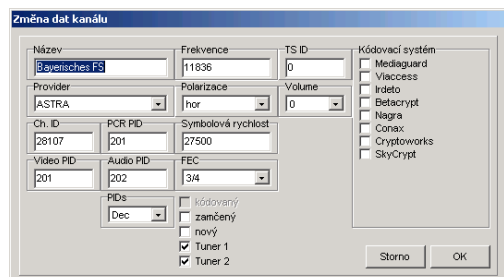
Změna dat kanálu

Název
Bayerisches FS

Frekvence
11836

TS ID
0

Kódovací systém
Mediaguard
Viaccess
Irdeto
Betacrypt
Nagra
Conax
Cryptoworks
SkyCrypt

Provider
ASTRA

Polarizace
hor

Volume
0

Ch. ID
28107

PCR PID
201

Symbolová rychlost
27500

Video PID
201

Audio PID
202

FEC
3/4

PIDs
Dec

kódovaný
zamčený
nový
Tuner 1
Tuner 2

Storno
OK